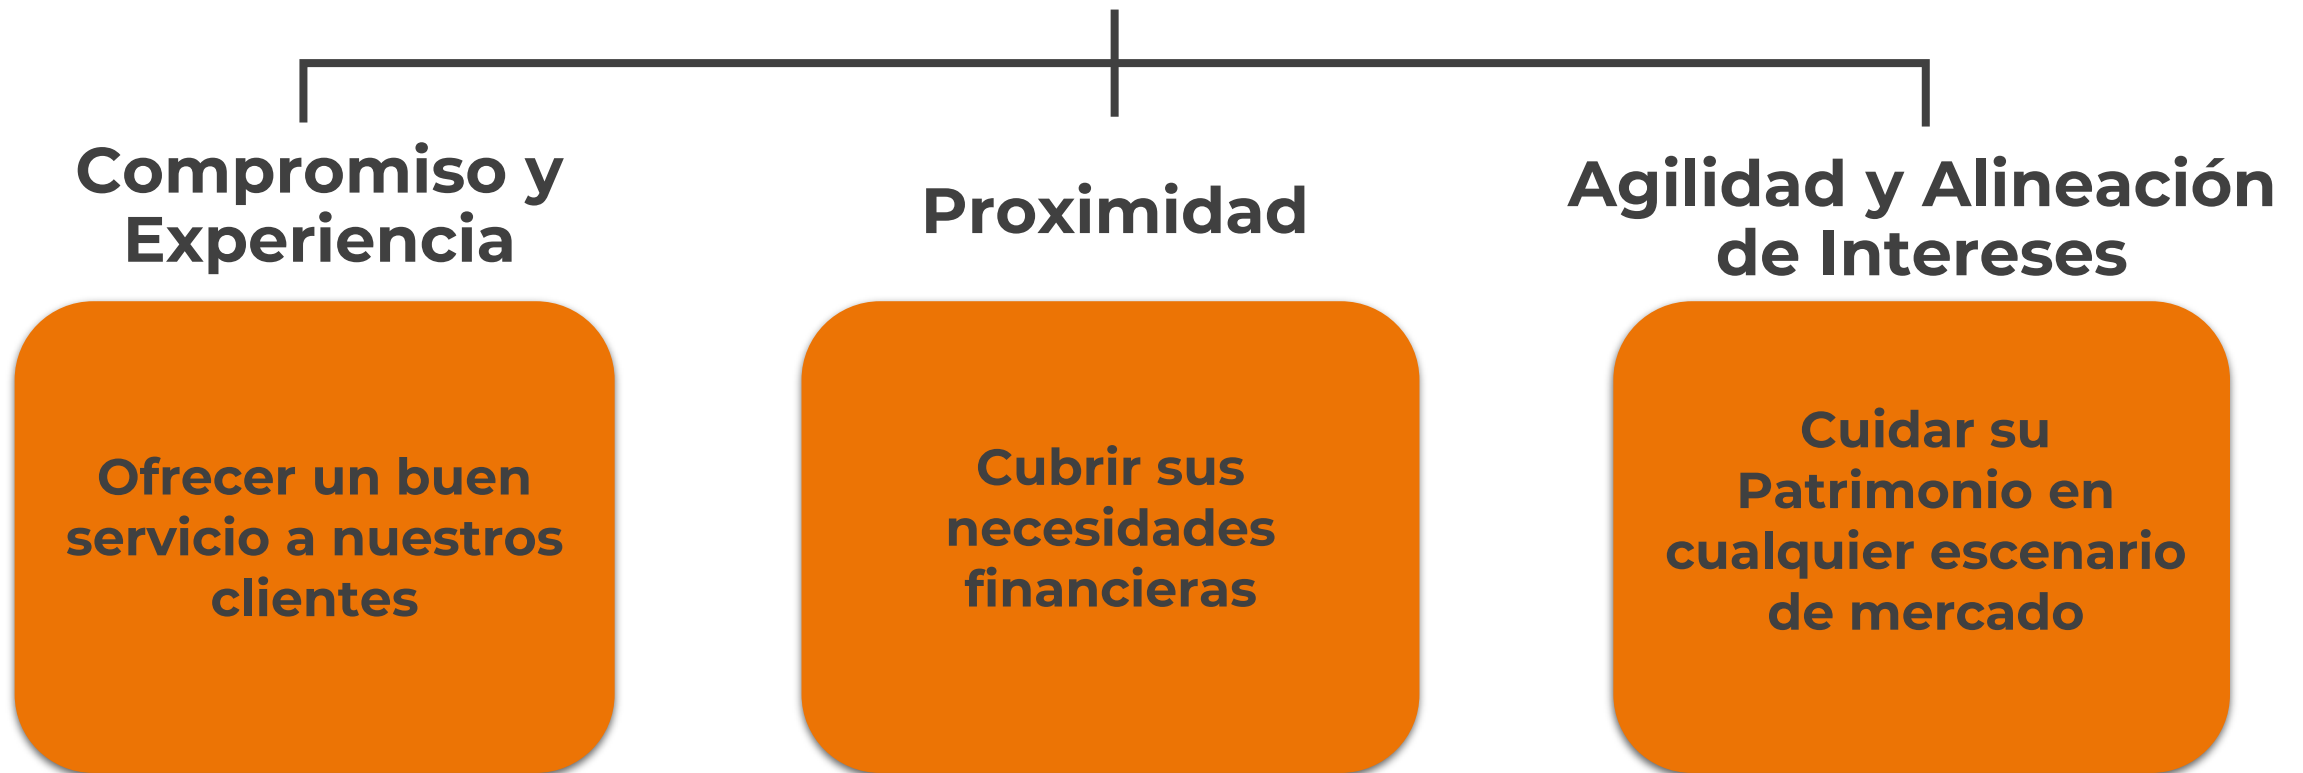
Compromiso y Experiencia

Ofrecer un buen servicio a nuestros clientes

Proximidad

Cubrir sus necesidades financieras

Agilidad y Alineación de Intereses

Cuidar su Patrimonio en cualquier escenario de mercado